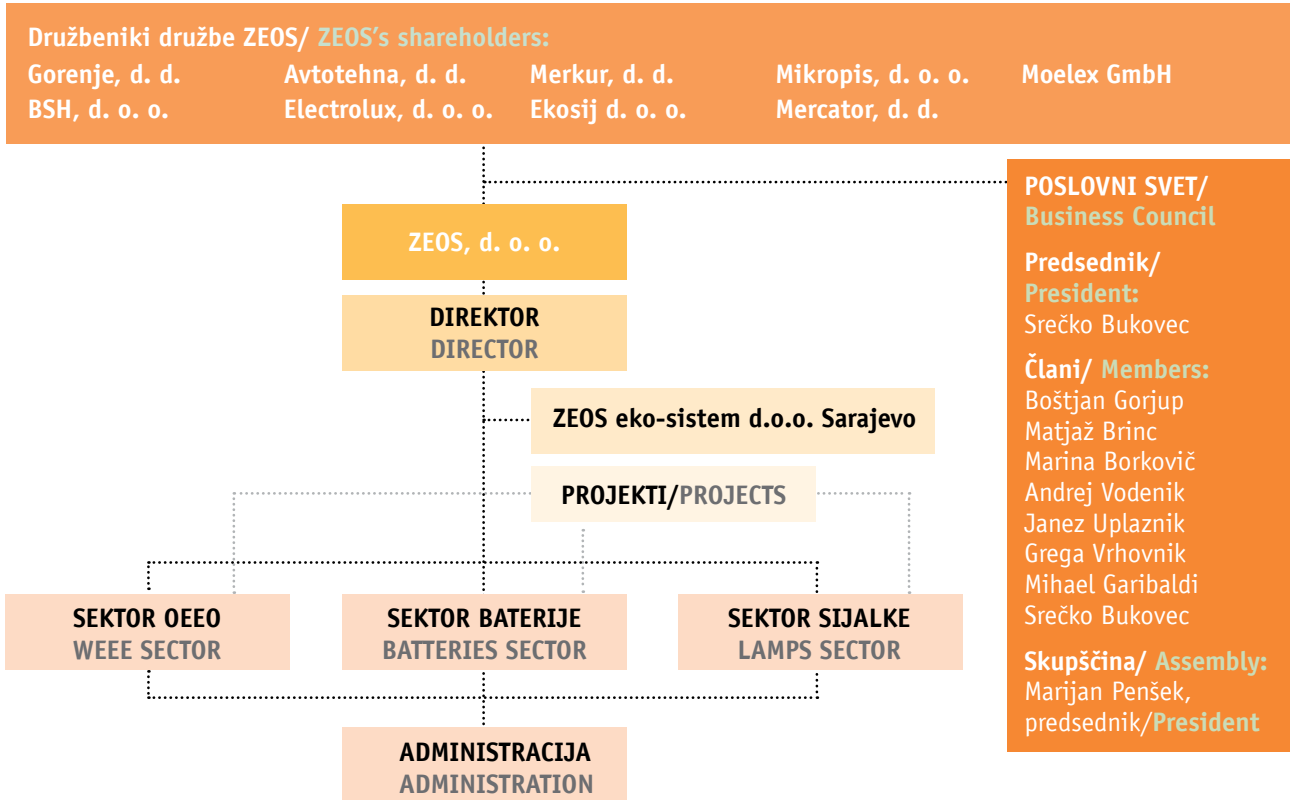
Družbeniki družbe ZEOS/ ZEOS's shareholders:

Gorenje, d. d.
BSH, d. o. o.
Avtotehna, d. d.
Electrolux, d. o. o.
Merkur, d. d.
Ekosij d. o. o.
Mikropis, d. o. o.
Mercator, d. d.
Moelex GmbH

ZEOS, d. o. o.

DIREKTOR
DIRECTOR

ZEOS eko-sistem d.o.o. Sarajevo

PROJEKTI/PROJECTS

SEKTOR OEEO
WEEE SECTOR

SEKTOR BATERIJE
BATTERIES SECTOR

SEKTOR SIJALKE
LAMPS SECTOR

ADMINISTRACIJA
ADMINISTRATION

POSLOVNI SVET/
Business Council

Predsednik/
President:
Srečko Bukovec

Člani/ Members:
Boštjan Gorjup
Matjaž Brinc
Marina Borkovič
Andrej Vodenik
Janez Uplaznik
Grega Vrhovnik
Mihael Garibaldi
Srečko Bukovec

Skupščina/ Assembly:
Marijan Penšek,
predsednik/President